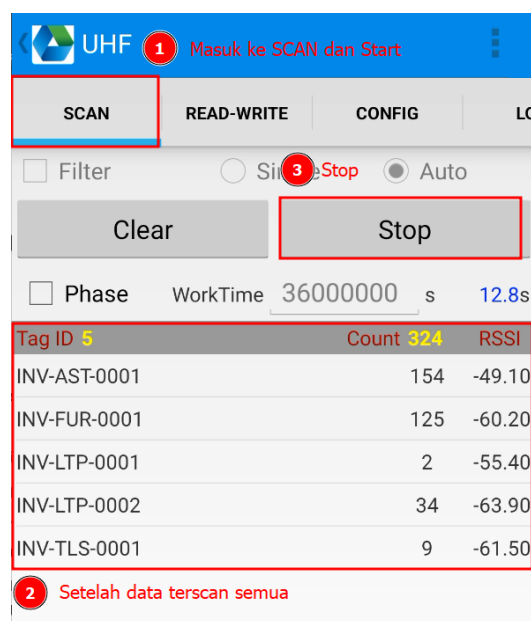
UHF

1 Masuk ke SCAN dan Start

SCAN | READ-WRITE | CONFIG | LO

Filter Sin 3 Stop Auto

Clear

Stop

Phase WorkTime 36000000 s 12.8s

| Tag ID 5 | Count 324 | RSSI |
|---|---|---|
| INV-AST-0001 | 154 | -49.10 |
| INV-FUR-0001 | 125 | -60.20 |
| INV-LTP-0001 | 2 | -55.40 |
| INV-LTP-0002 | 34 | -63.90 |
| INV-TLS-0001 | 9 | -61.50 |

2 Setelah data terscan semua